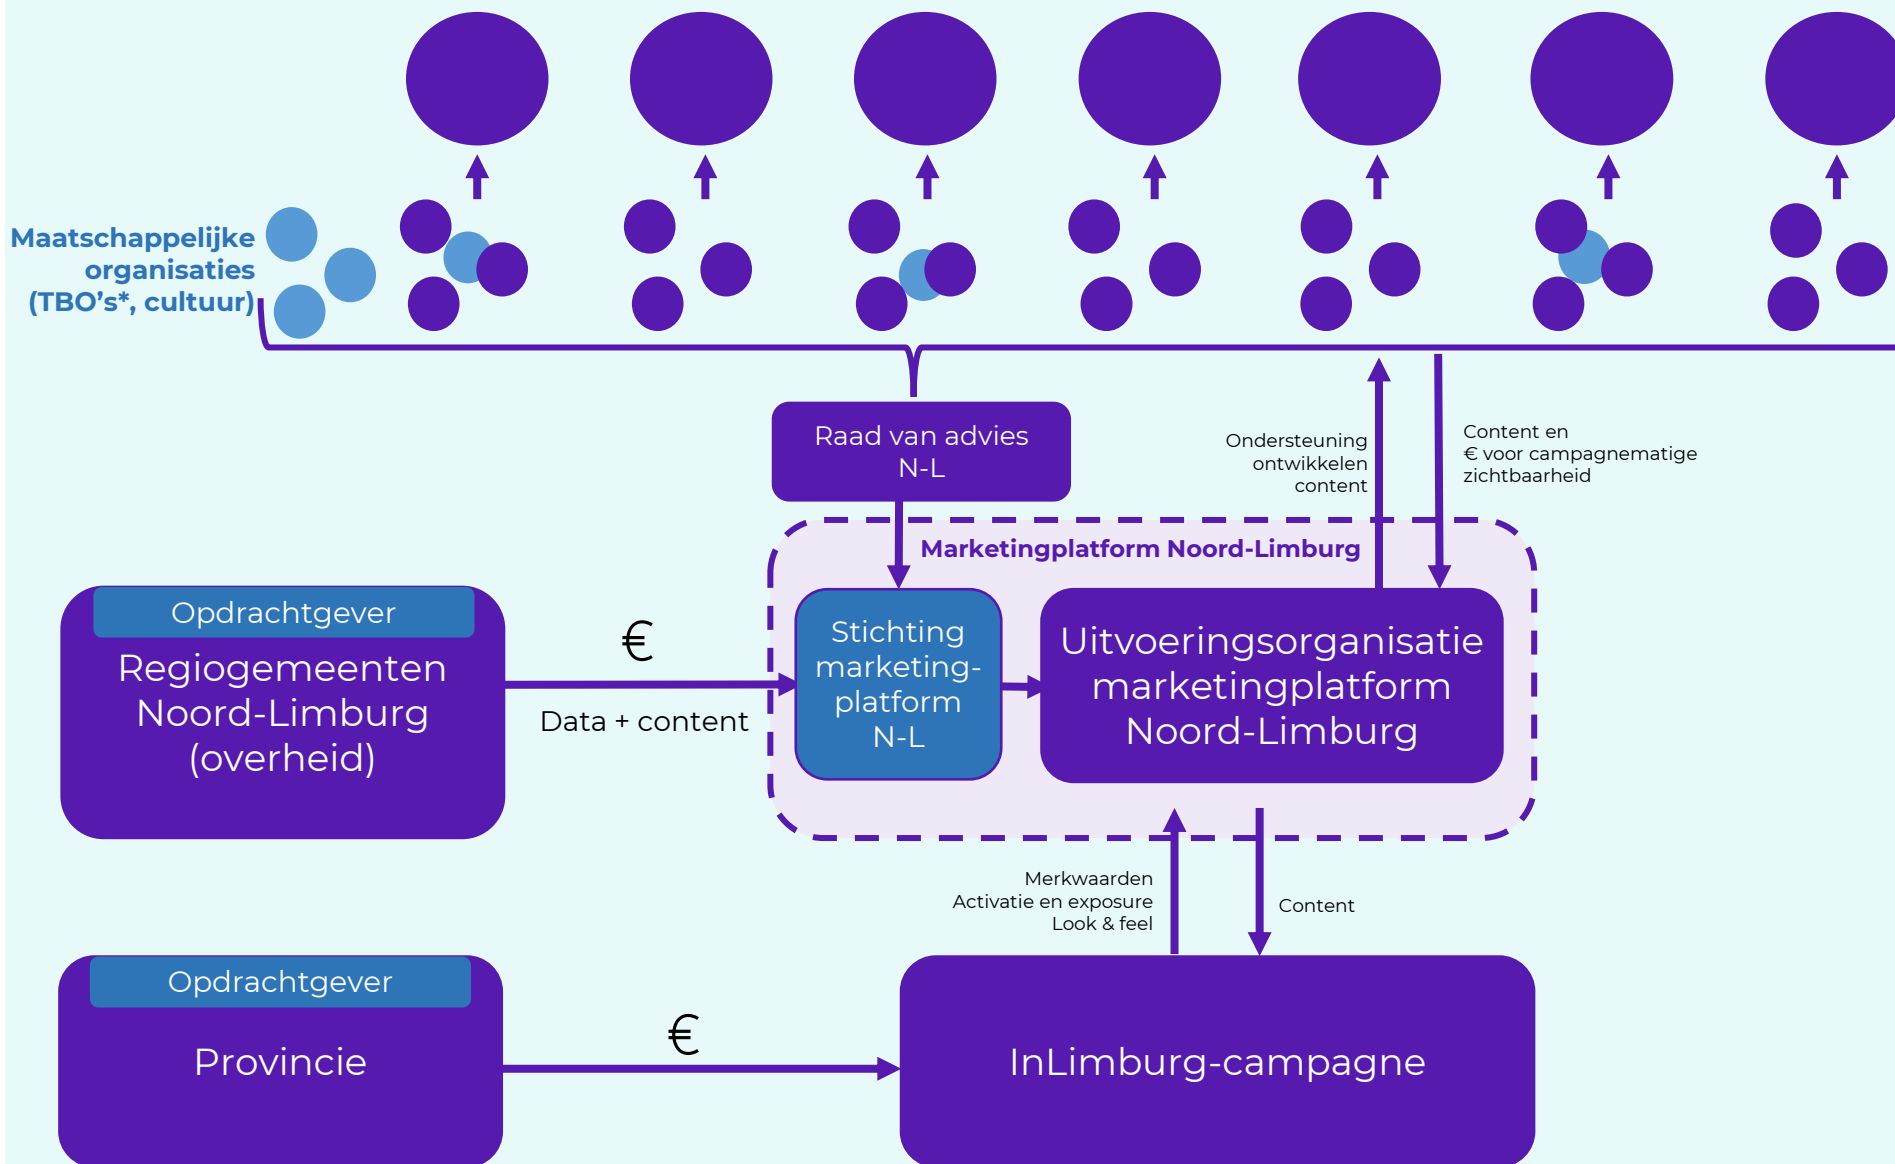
Maatschappelijke organisaties (TBO's*, cultuur)

Raad van advies N-L

Ondersteuning ontwikkelen content

Content en € voor campagnematige zichtbaarheid

Marketingplatform Noord-Limburg

Opdrachtgever

Regiogemeenten Noord-Limburg (overheid)

€

Data + content

Stichting marketing-platform N-L

Uitvoeringsorganisatie marketingplatform Noord-Limburg

Merkwaarden
Activatie en exposure
Look & feel

Content

Opdrachtgever

Provincie

€

InLimburg-campagne